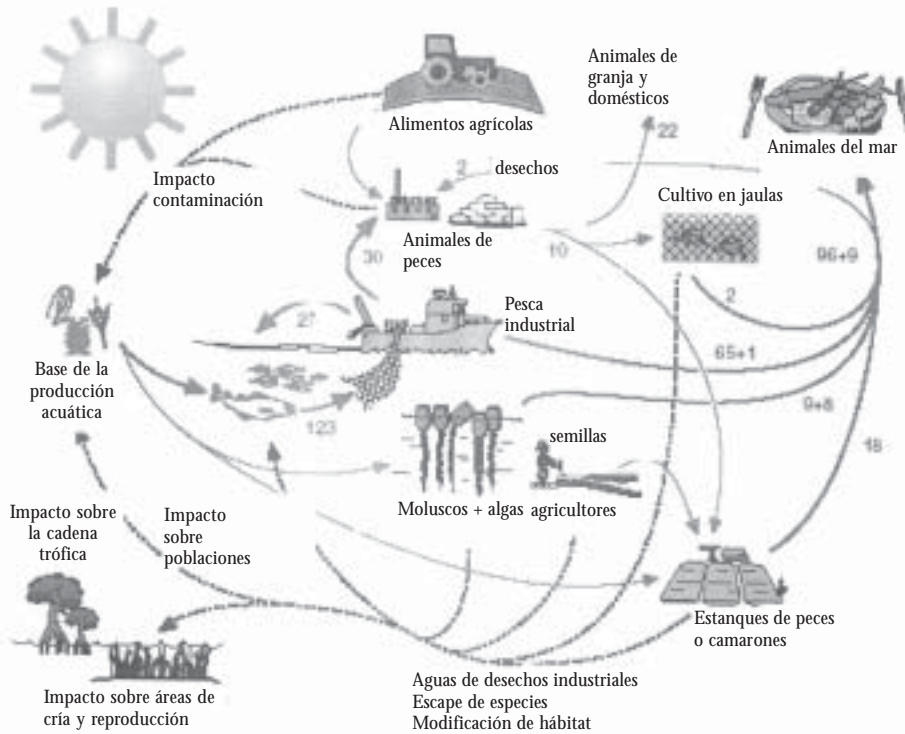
Animales de granja y domésticos

Alimentos agrícolas

22

Animales del mar

Impacto contaminación

2

desechos

Cultivo en jaulas

Animales de peces

10

30

96+9

Pesca industrial

2

2

Base de la producción acuática

65+1

9+8

123

semillas

18

Moluscos + algas

agricultores

Impacto sobre la cadena trófica

Impacto sobre poblaciones

Estanques de peces o camarones

Impacto sobre áreas de cría y reproducción

Aguas de desechos industriales
Escape de especies
Modificación de hábitat